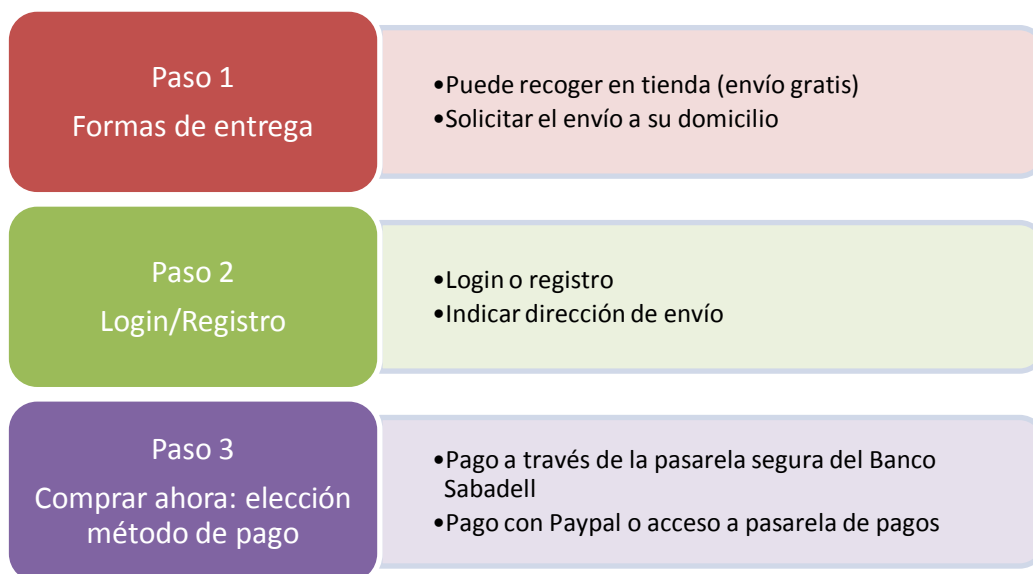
Paso 1
Formas de entrega

•Puede recoger en tienda (envío gratis)
•Solicitar el envío a su domicilio

Paso 2
Login/Registro

•Login o registro
•Indicar dirección de envío

Paso 3
Comprar ahora: elección método de pago

•Pago a través de la pasarela segura del Banco Sabadell
•Pago con Paypal o acceso a pasarela de pagos